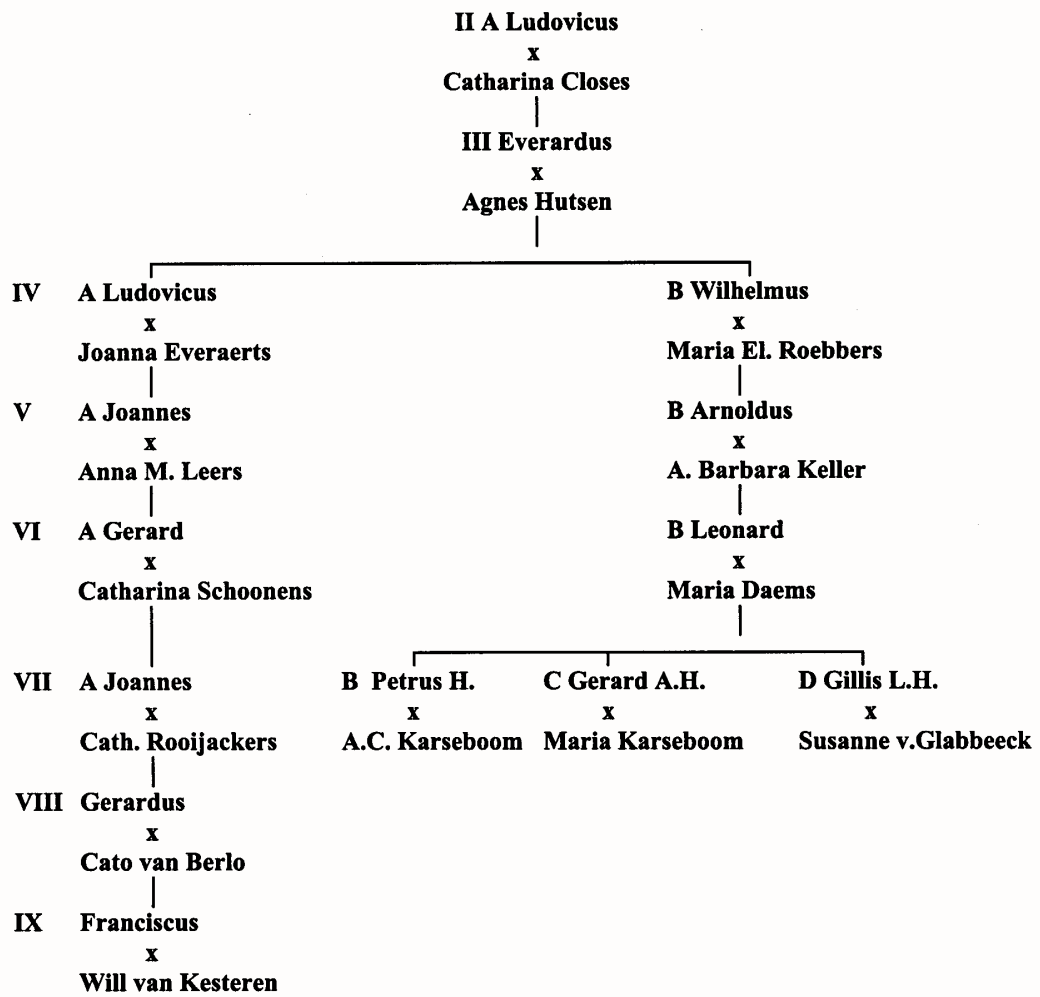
II A Ludovicus
x
Catharina Closes

III Everardus
x
Agnes Hutsen

IV A Ludovicus
x
Joanna Everaerts

V A Joannes
x
Anna M. Leers

VI A Gerard
x
Catharina Schoonens

VII A Joannes
x
Cath. Rooijackers

VIII Gerardus
x
Cato van Berlo

IX Franciscus
x
Will van Kesteren

B Wilhelmus
x
Maria El. Roebbers

B Arnoldus
x
A. Barbara Keller

B Leonard
x
Maria Daems

B Petrus H.
x
A.C. Karseboom

C Gerard A.H.
x
Maria Karseboom

D Gillis L.H.
x
Susanne v.Glabbeeck